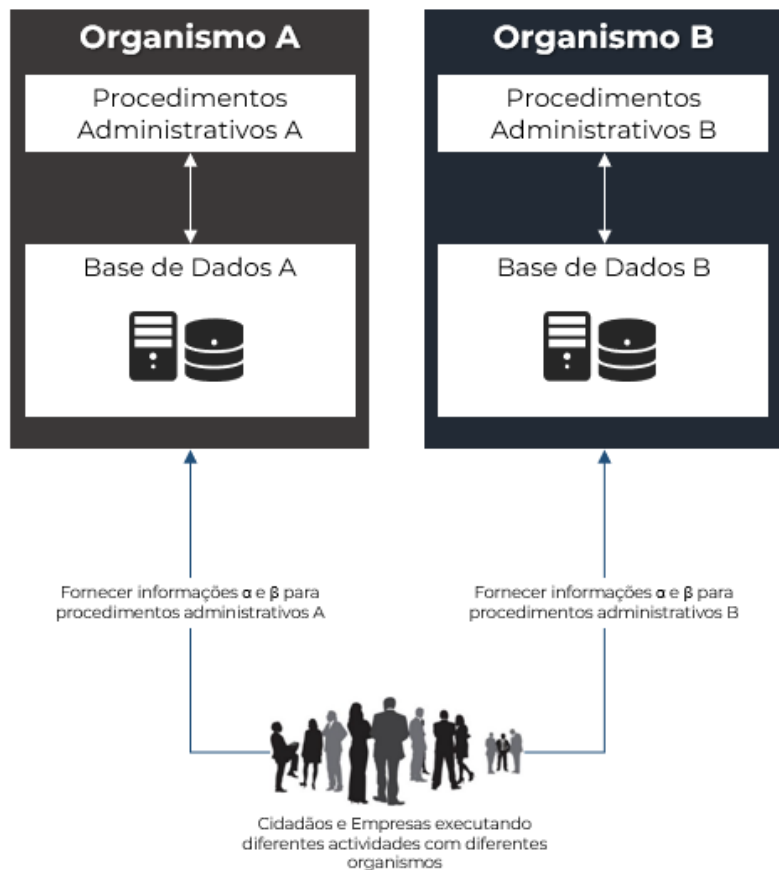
Organismo A

Procedimentos Administrativos A

Base de Dados A

Organismo B

Procedimentos Administrativos B

Base de Dados B

Fornecer informações α e β para procedimentos administrativos A

Fornecer informações α e β para procedimentos administrativos B

Cidadãos e Empresas executando diferentes actividades com diferentes organismos